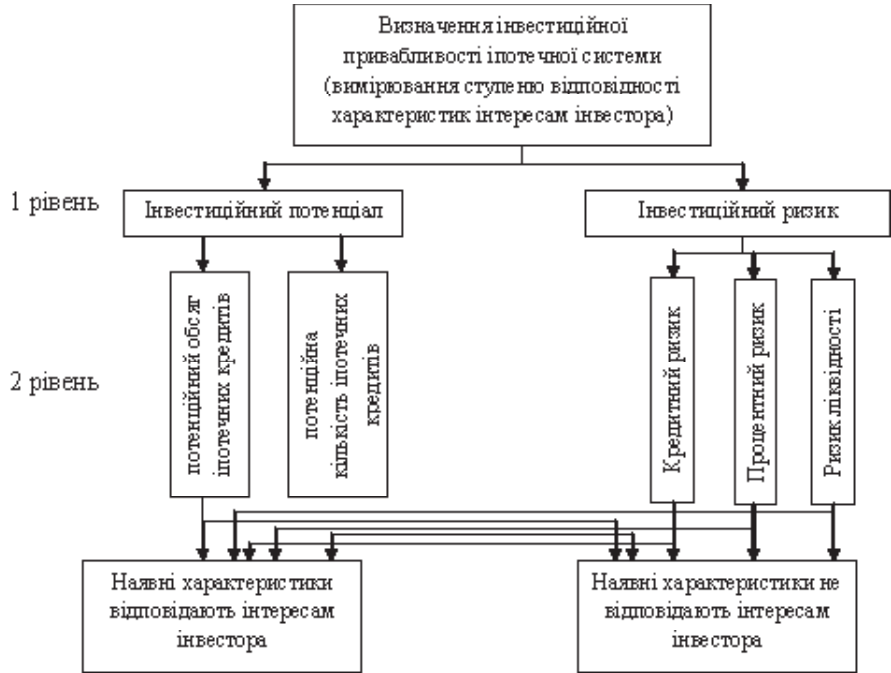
Визначення інвестиційної привабливості іпотечної системи (вимірювання ступеню відповідності характеристик інтересам інвестора)

1 рівень

Інвестиційний потенціал

Інвестиційний ризик

2 рівень

потенційний обсяг іпотечних кредитів

потенційна кількість іпотечних кредитів

Кредитний ризик

Процентний ризик

Ризик ліквідності

Наявні характеристики відповідають інтересам інвестора

Наявні характеристики не відповідають інтересам інвестора